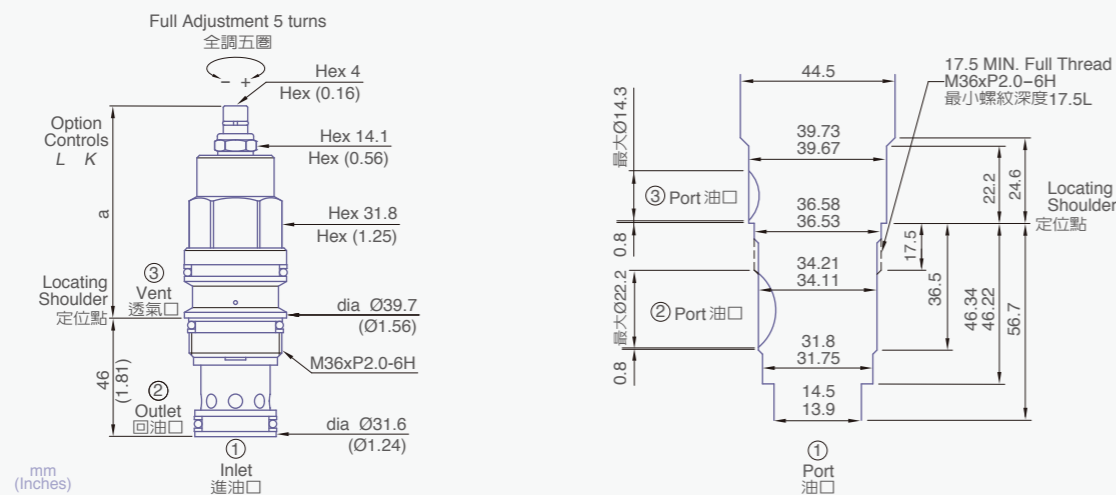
Full Adjustment 5 turns
全調五圈

- +

Hex 4
Hex (0.16)

Option
Controls
L K

Hex 14.1
Hex (0.56)

a

Hex 31.8
Hex (1.25)

Locating
Shoulder
定位點

③
Vent
透氣口

dia Ø39.7
(Ø1.56)

M36xP2.0-6H

46
(1.81)

②
Outlet
回油口

dia Ø31.6
(Ø1.24)

①
Inlet
進油口

mm
(Inches)

44.5

17.5 MIN. Full Thread
M36xP2.0-6H
最小螺紋深度17.5L

最大Ø14.3

39.73
39.67

22.2
24.6

Locating
Shoulder
定位點

③ Port 油口

36.58
36.53

0.8

17.5

34.21
34.11

最大Ø22.2

② Port 油口

36.5

46.34
46.22

56.7

31.8
31.75

0.8

14.5
13.9

①
Port
油口